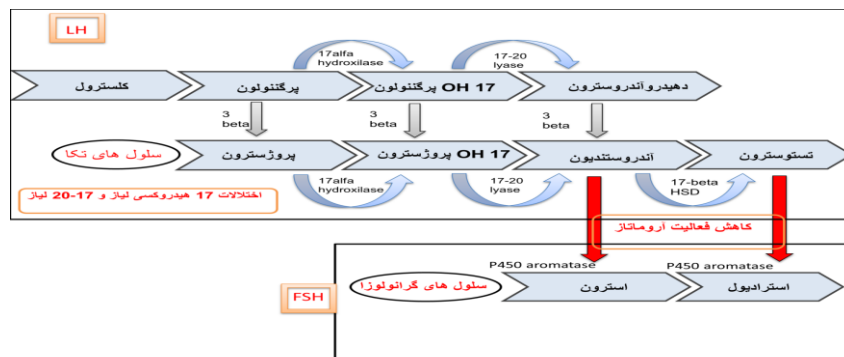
LH

17alfa hydroxilase

17-20 lyase

کلسترول

پرگننولون

OH 17 پرگننولون

دهیدروآندروسترون

3 beta

3 beta

3 beta

سلول های تکا

پروژسترون

OH 17 پروژسترون

آندروستندیون

تستوسترون

17alfa hydroxilase

17-20 lyase

17-beta HSD

اختلالات 17 هیدروکسی لیاز و 17-20 لیاز

کاهش فعالیت آروماتاز

P450 aromatase

P450 aromatase

FSH

سلول های گرانولوزا

استرون

استرادیول